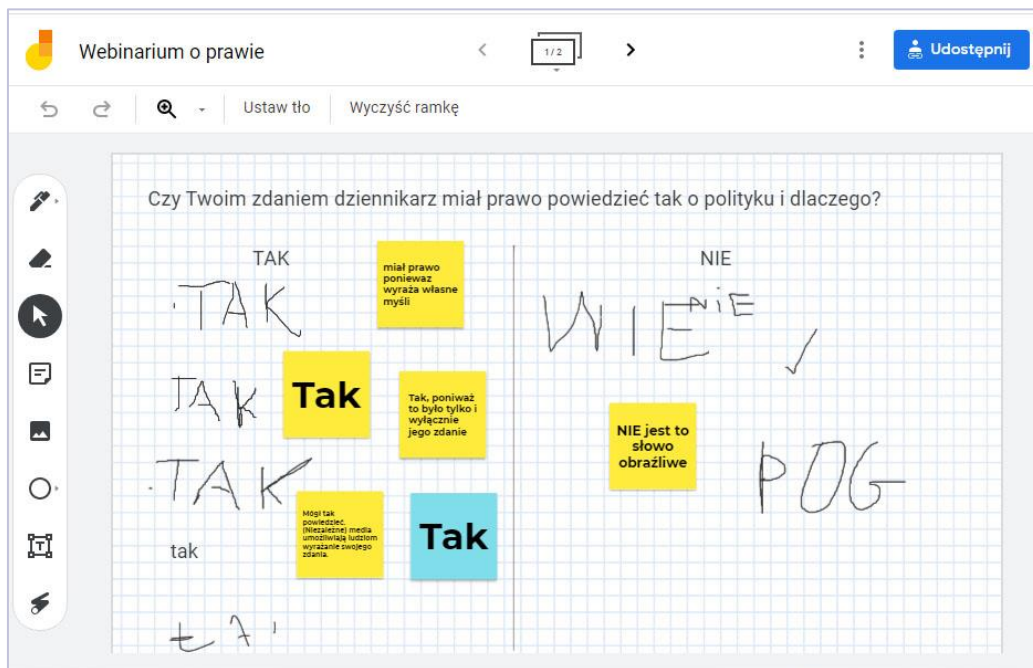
Webinarium o prawie

1 / 2

Udostępnij

Ustaw tło

Wyczyść ramkę

Czy Twoim zdaniem dziennikarz miał prawo powiedzieć tak o polityku i dlaczego?

TAK

miał prawo poniewaz wyraża własne myśli

TAK

TAK

Tak

Tak, poniważ to było tylko i wyłącznie jego zdanie

TAK

Mógł tak powiedzieć. (Niezależne) media umożliwiają ludziom wyrażanie swojego zdania.

Tak

tak

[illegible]

NIE

WIE NIE

NIE jest to słowo obraźliwe

POG